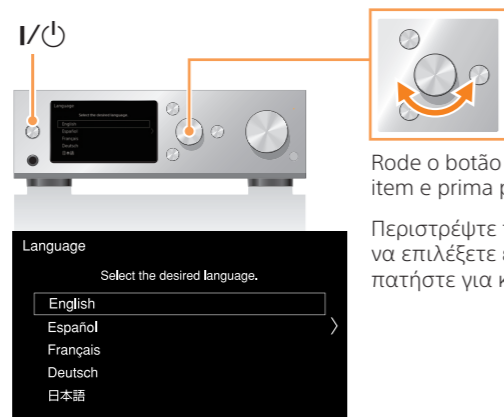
I/⏻

Language
Select the desired language.
English
Español
Français
Deutsch
日本語

Rode o botão
item e prima p

Περιστρέψτε
να επιλέξετε
πατήστε για κ

Language

Select the desired language.

English

Español

Français

Deutsch

日本語

〉